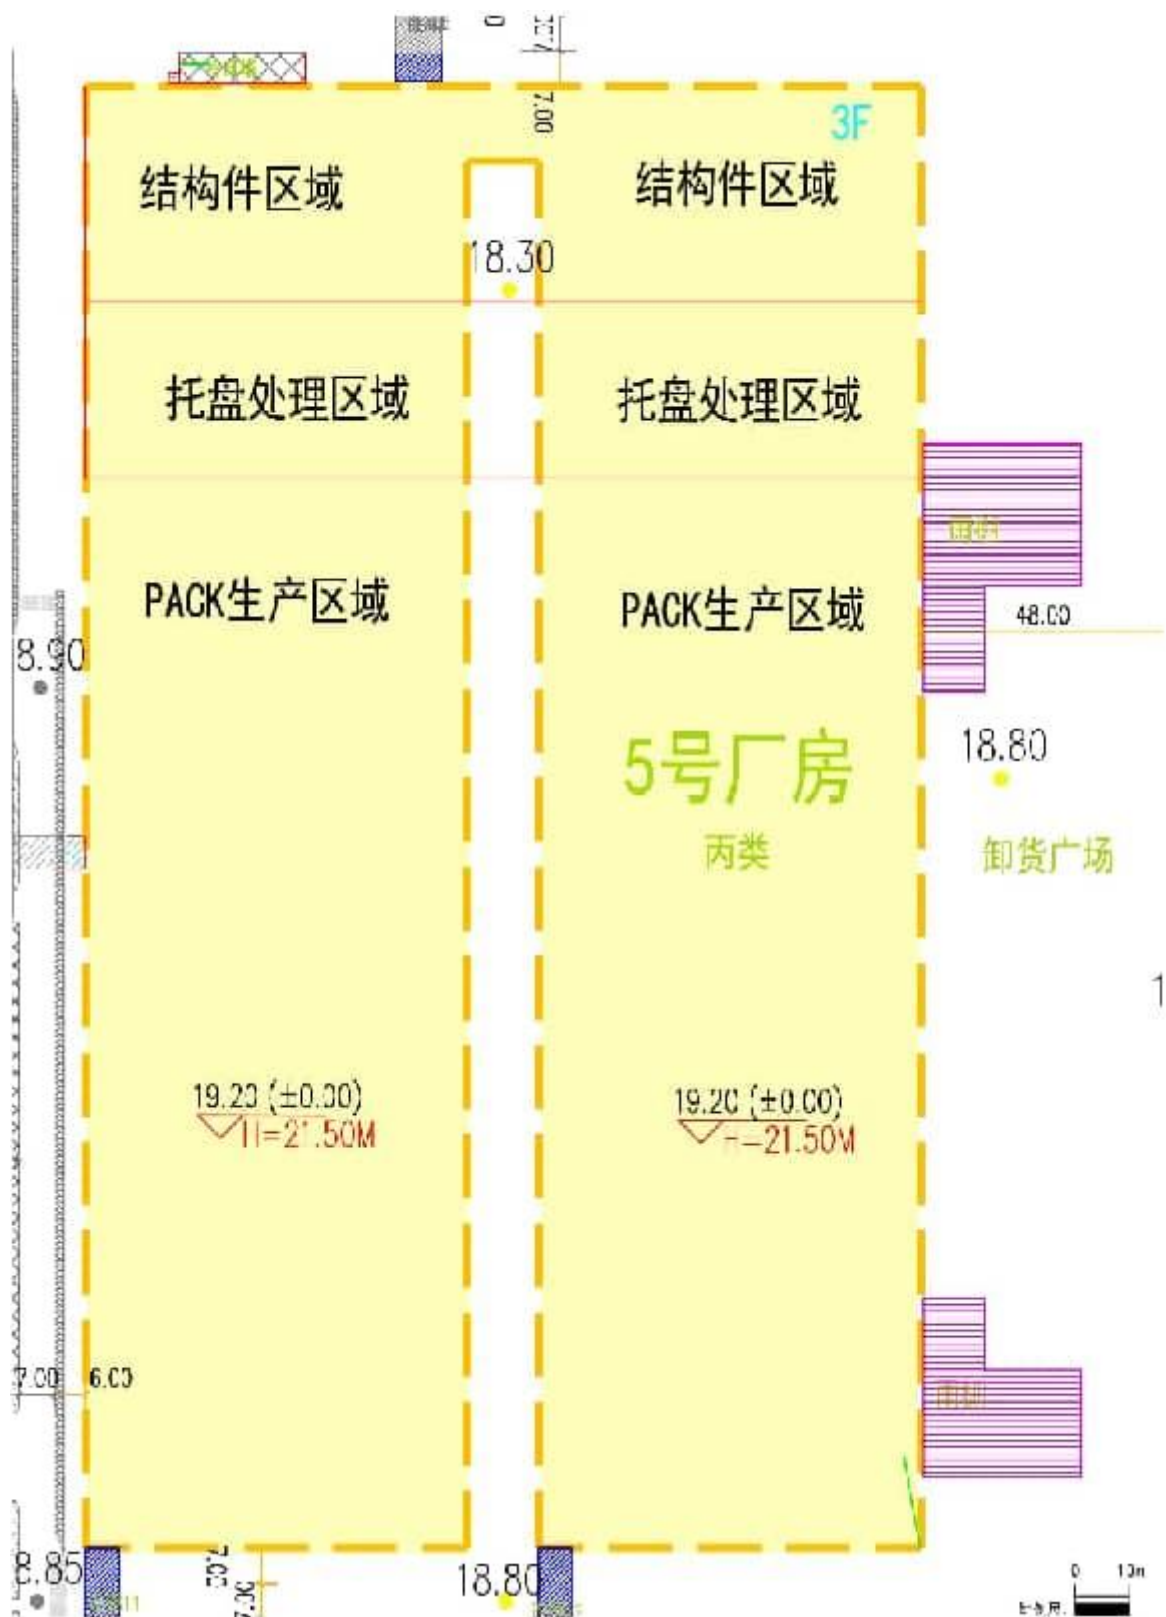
7.00

3F

结构件区域

结构件区域

18.30

托盘处理区域

托盘处理区域

PACK生产区域

PACK生产区域

8.90

48.00

5号厂房

丙类

18.80

卸货广场

19.20 (±0.00)
H=21.50M

19.20 (±0.00)
H=21.50M

7.00 6.00

8.85

18.80

0 10m